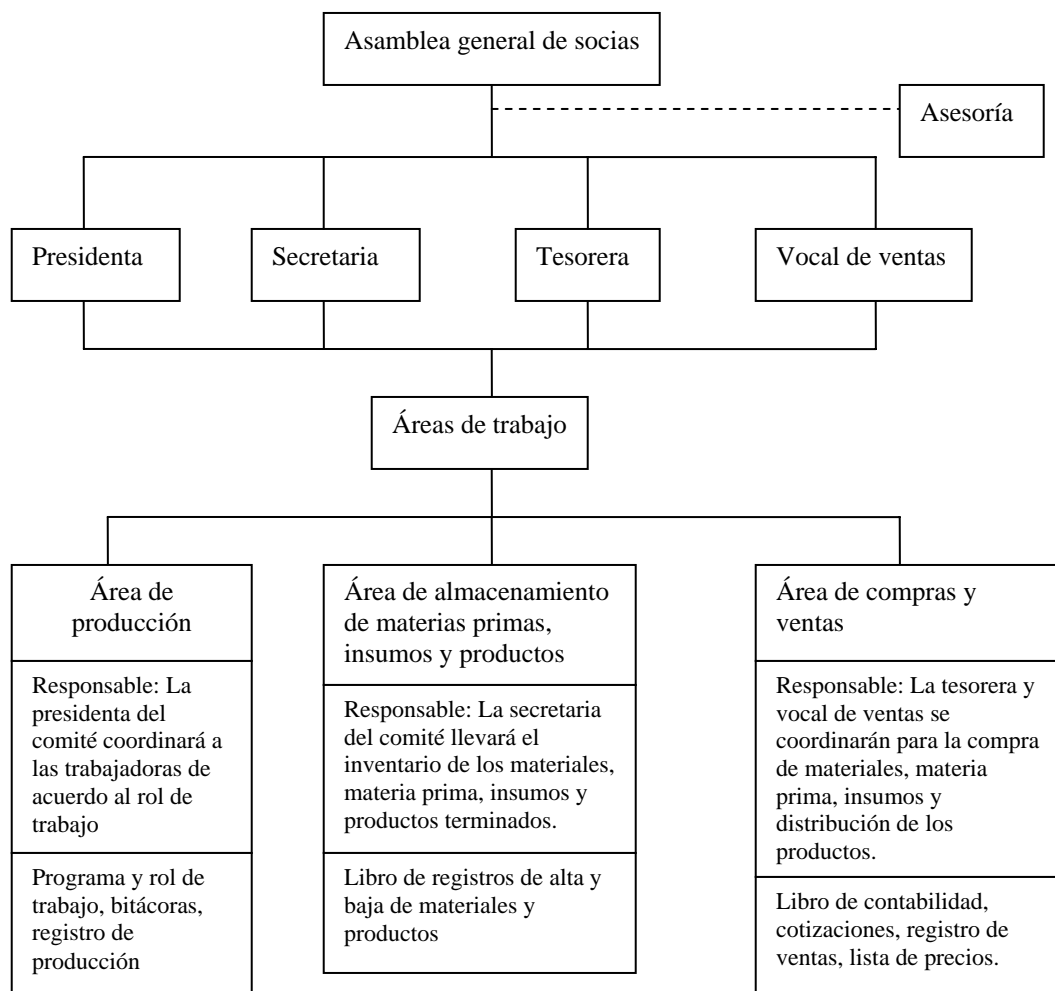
Asamblea general de socias

Asesoría

Presidenta

Secretaria

Tesorera

Vocal de ventas

Áreas de trabajo

Área de producción

Responsable: La presidenta del comité coordinará a las trabajadoras de acuerdo al rol de trabajo

Programa y rol de trabajo, bitácoras, registro de producción

Área de almacenamiento de materias primas, insumos y productos

Responsable: La secretaria del comité llevará el inventario de los materiales, materia prima, insumos y productos terminados.

Libro de registros de alta y baja de materiales y productos

Área de compras y ventas

Responsable: La tesorera y vocal de ventas se coordinarán para la compra de materiales, materia prima, insumos y distribución de los productos.

Libro de contabilidad, cotizaciones, registro de ventas, lista de precios.